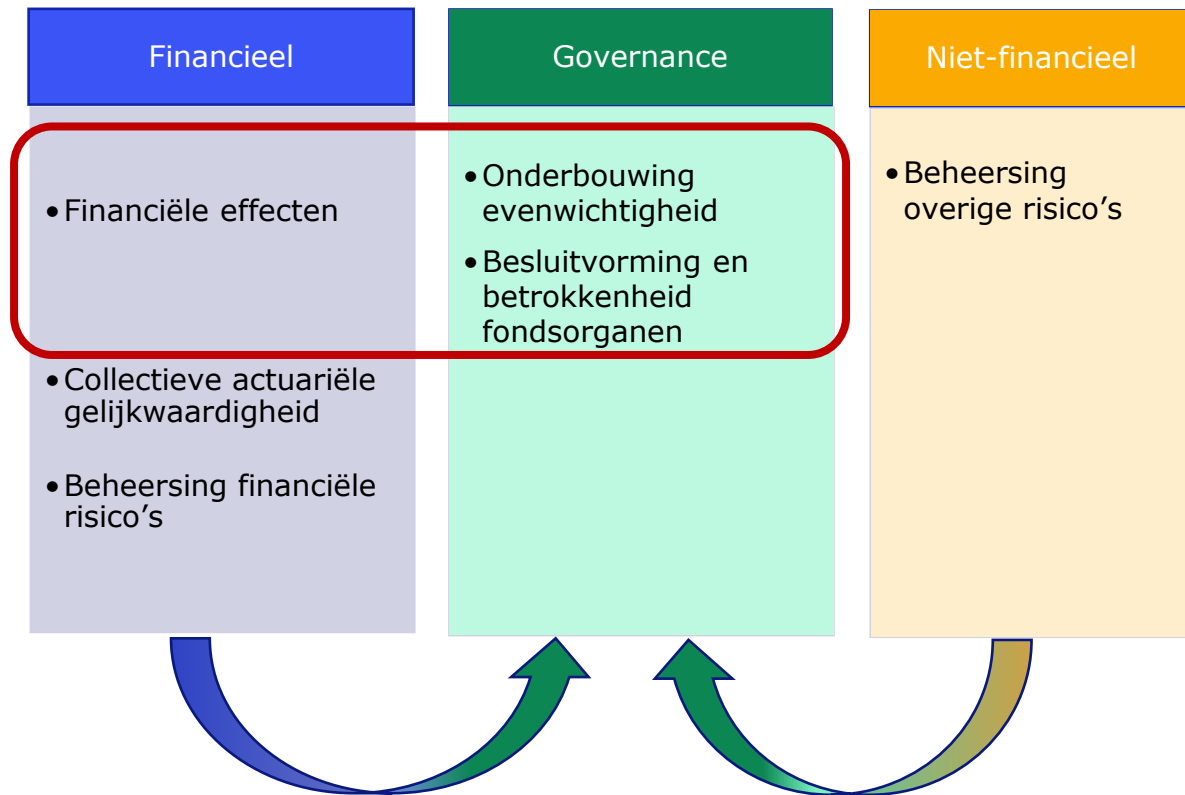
Financieel

• Financiële effecten

• Collectieve actuariële gelijkwaardigheid

• Beheersing financiële risico's

Governance

• Onderbouwing evenwichtigheid

• Besluitvorming en betrokkenheid fondsorganen

Niet-financieel

• Beheersing overige risico's